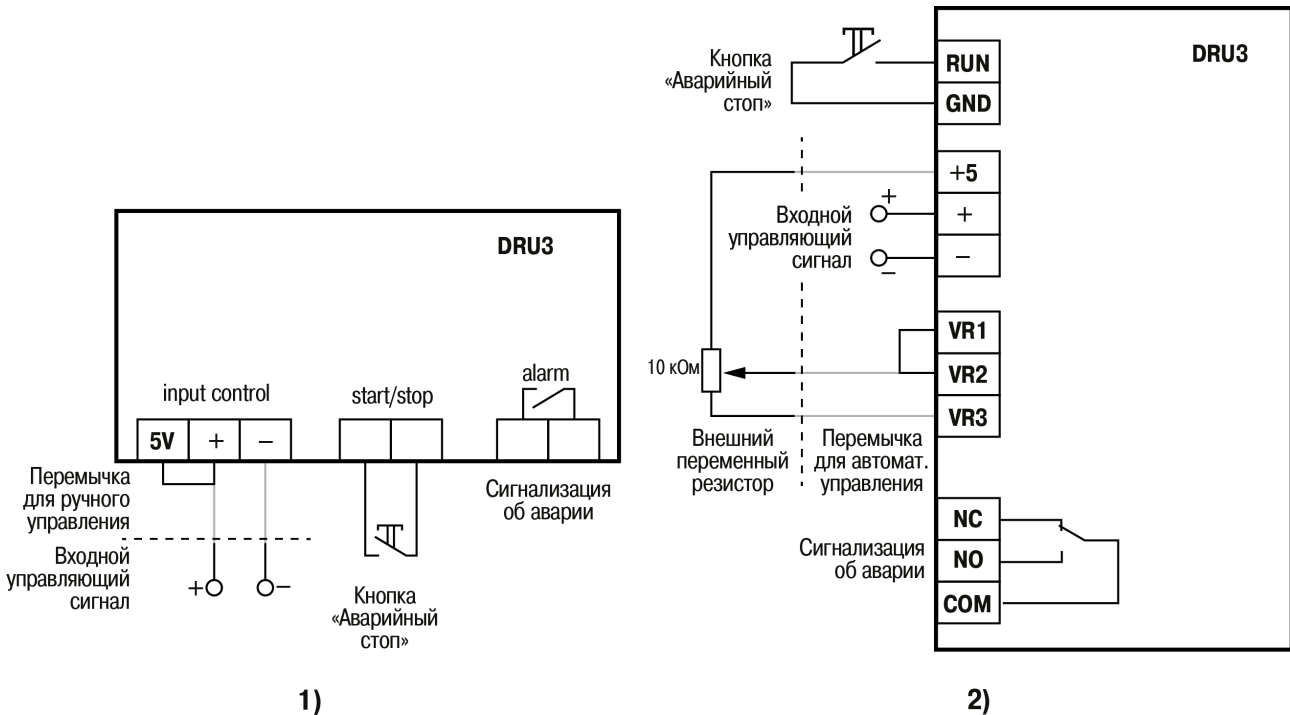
DRU3

input control

start/stop

alarm

5V | + | −

Перемычка для ручного управления

Входной управляющий сигнал

+ −

Кнопка «Аварийный стоп»

Сигнализация об аварии

1)

Кнопка «Аварийный стоп»

RUN

GND

DRU3

+5

+

−

Входной управляющий сигнал

+

−

VR1

VR2

VR3

10 кОм

Внешний переменный резистор

Перемычка для автомат. управления

NC

NO

COM

Сигнализация об аварии

2)